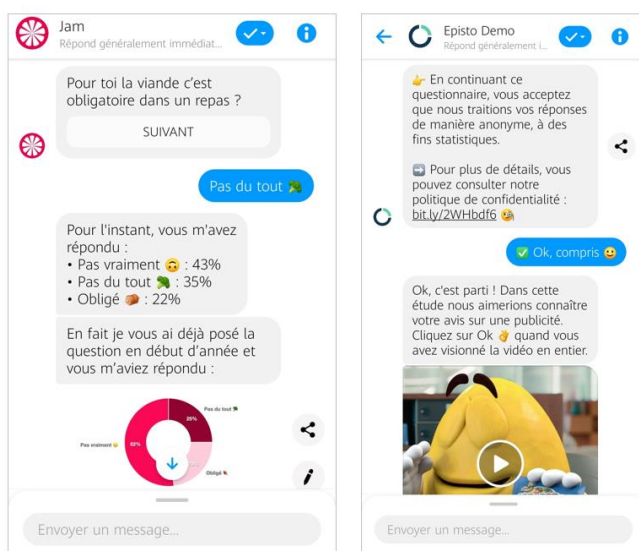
Jam
Répond généralement immédiat...

Pour toi la viande c'est obligatoire dans un repas ?

SUIVANT

Pas du tout 🥦

Pour l'instant, vous m'avez répondu :
• Pas vraiment 🙃 : 43%
• Pas du tout 🥦 : 35%
• Obligé 🍖 : 22%

En fait je vous ai déjà posé la question en début d'année et vous m'aviez répondu :

Pas du tout 🥦
25%
Pas vraiment 🙃
50%
Obligé 🍖

Envoyer un message...

Episto Demo
Répond généralement i...

👉 En continuant ce questionnaire, vous acceptez que nous traitions vos réponses de manière anonyme, à des fins statistiques.

➡️ Pour plus de détails, vous pouvez consulter notre politique de confidentialité : bit.ly/2WHbdf6 🤓

✅ Ok, compris 😀

Ok, c'est parti ! Dans cette étude nous aimerions connaître votre avis sur une publicité. Cliquez sur Ok 👌 quand vous avez visionné la vidéo en entier.

Envoyer un message...